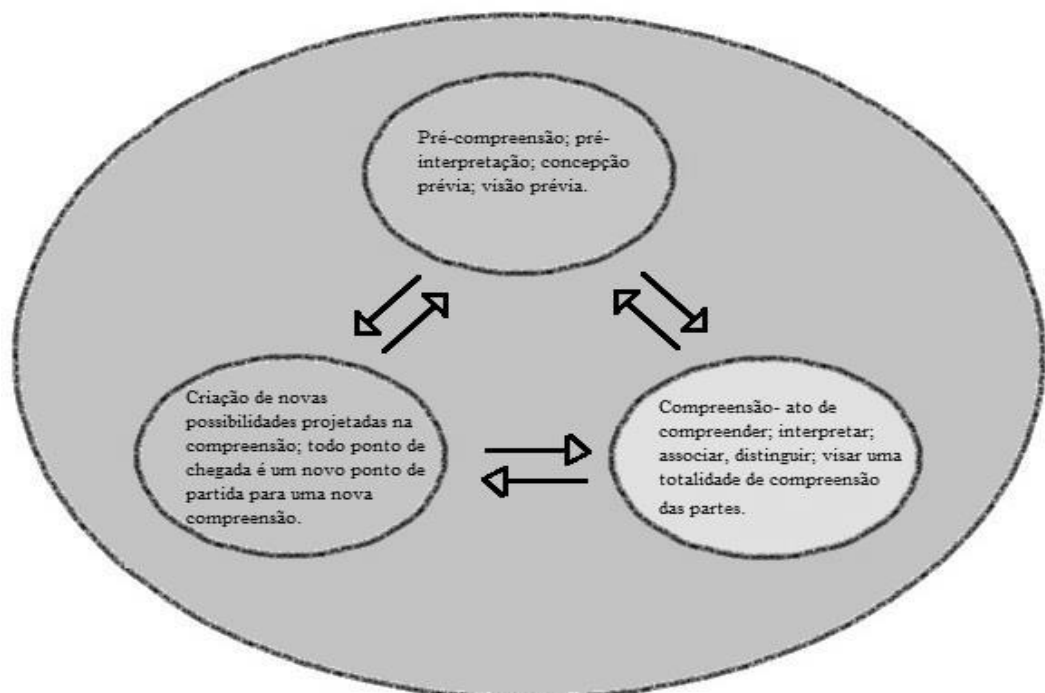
Pré-compreensão; pré-interpretação; concepção prévia; visão prévia.

Criação de novas possibilidades projetadas na compreensão; todo ponto de chegada é um novo ponto de partida para uma nova compreensão.

Compreensão- ato de compreender; interpretar; associar, distinguir; visar uma totalidade de compreensão das partes.